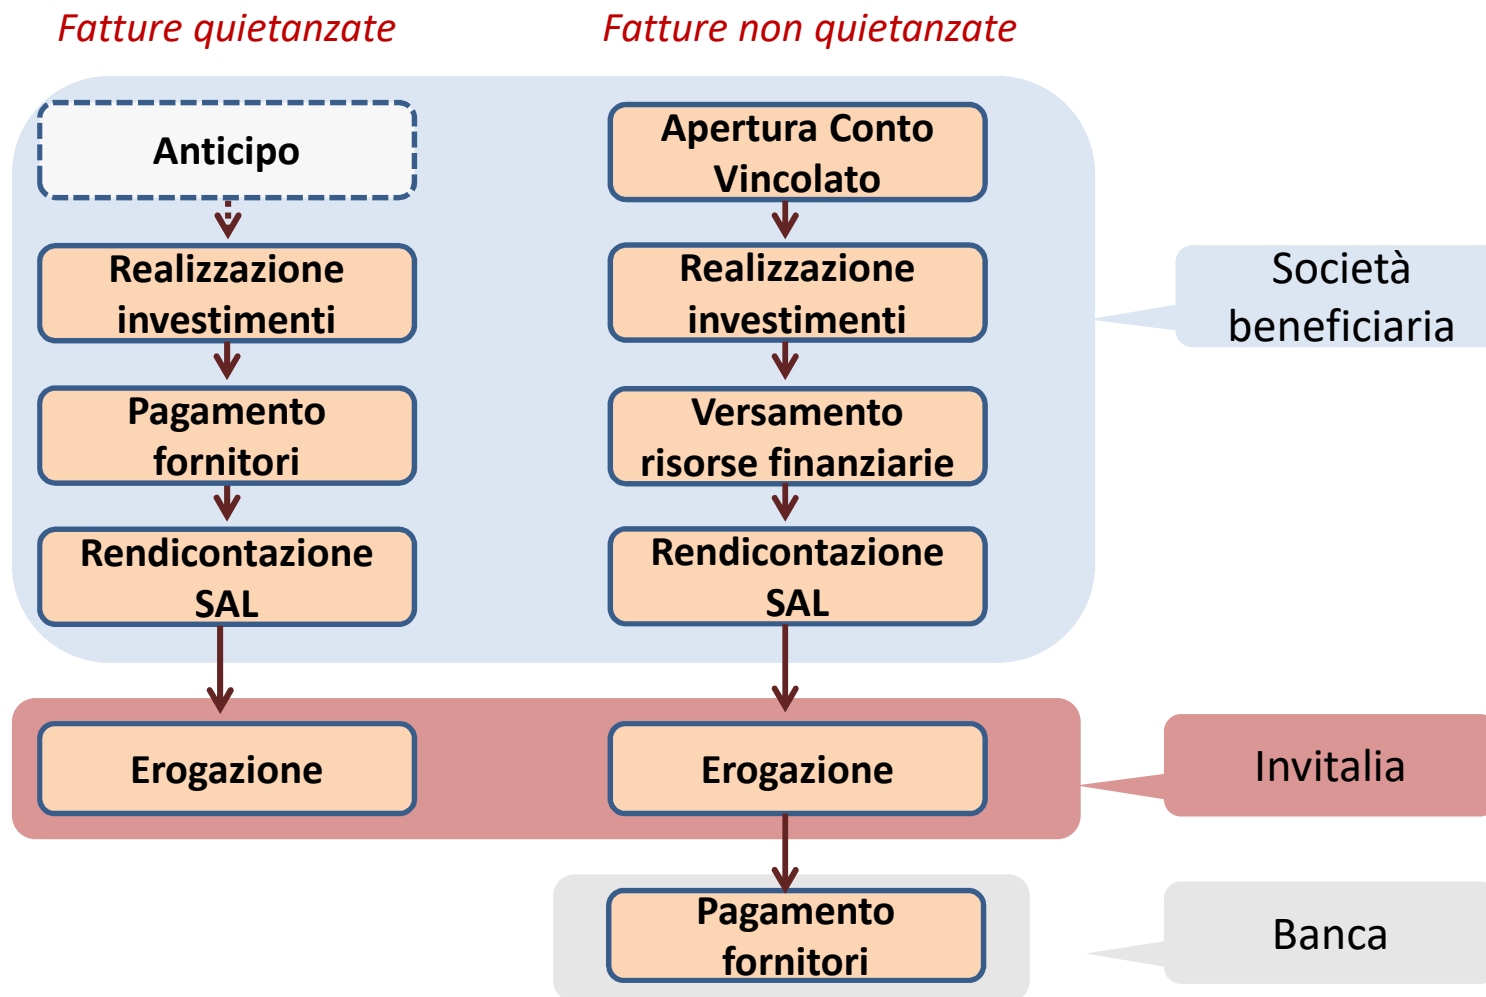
Fatture quietanzate

Anticipo

Realizzazione investimenti

Pagamento fornitori

Rendicontazione SAL

Erogazione

Fatture non quietanzate

Apertura Conto Vincolato

Realizzazione investimenti

Versamento risorse finanziarie

Rendicontazione SAL

Erogazione

Pagamento fornitori

Società beneficiaria

Invitalia

Banca